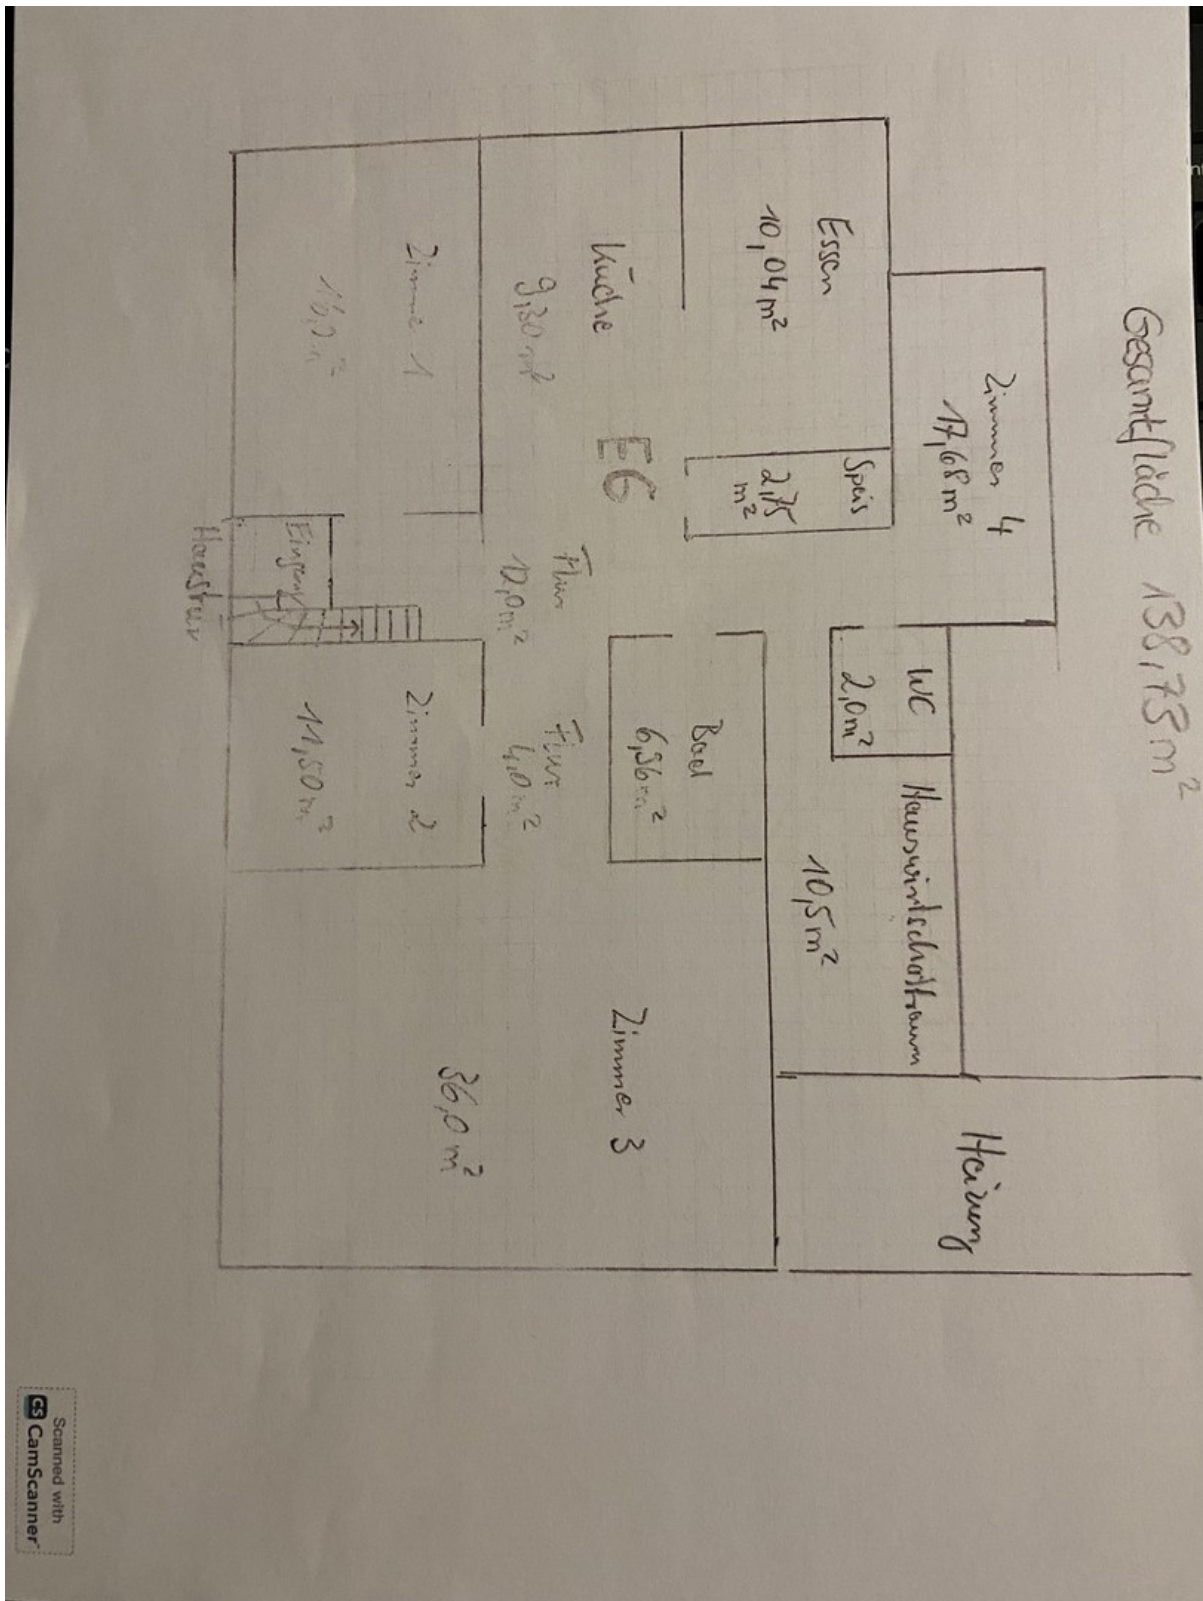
Gesamtfläche 138,73 m²

Zimmer 4
17,68 m²

Essen
10,04 m²

Spais
2,75 m²

Küche
9,30 m²

EG

Zimmer 1
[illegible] m²

Eingang

Haustür

Flur
10,0 m²

WC
2,0 m²

Bad
6,56 m²

Flur
4,0 m²

Zimmer 2
11,50 m²

Hauswirtschaftsraum
10,5 m²

Zimmer 3
36,0 m²

Heizung

Scanned with
CamScanner